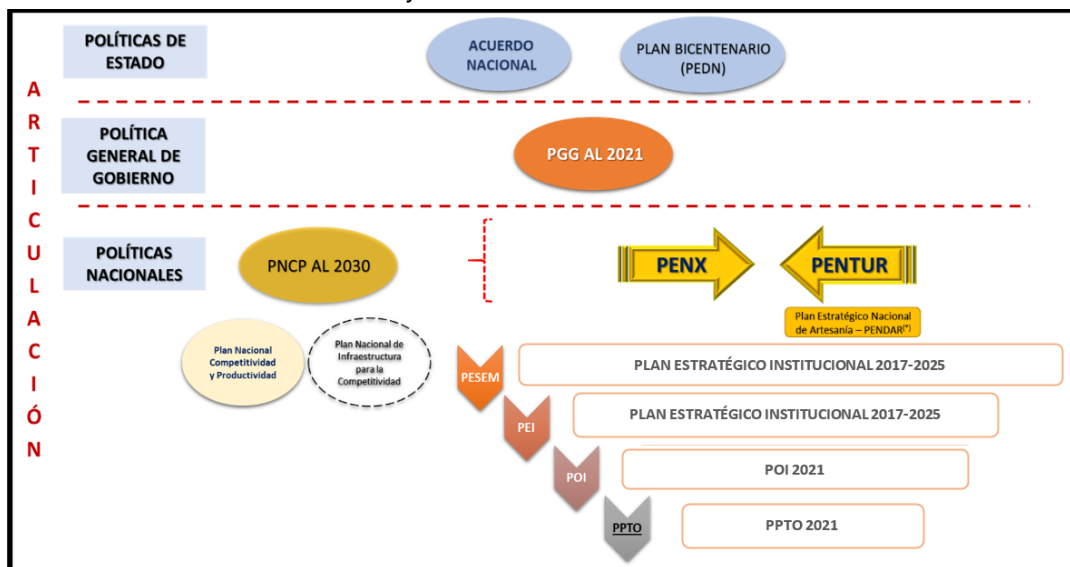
POLÍTICAS DE ESTADO

ACUERDO NACIONAL

PLAN BICENTENARIO (PEDN)

A R T I C U L A C I Ó N

POLÍTICA GENERAL DE GOBIERNO

PGG AL 2021

POLÍTICAS NACIONALES

PNCP AL 2030

PENX

PENTUR

Plan Estratégico Nacional de Artesanía – PENDAR$^{(*)}$

Plan Nacional Competitividad y Productividad

Plan Nacional de Infraestructura para la Competitividad

PESEM

PLAN ESTRATÉGICO INSTITUCIONAL 2017-2025

PEI

PLAN ESTRATÉGICO INSTITUCIONAL 2017-2025

POI

POI 2021

PPTO

PPTO 2021